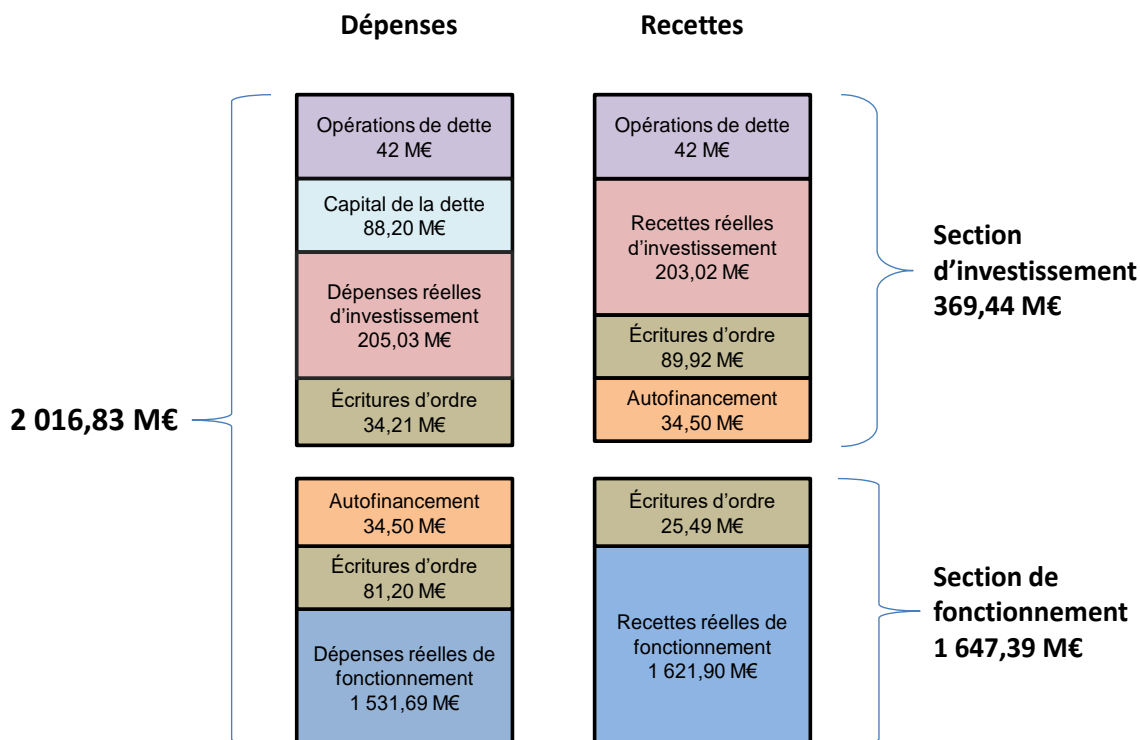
Dépenses

Recettes

2 016,83 M€

Opérations de dette
42 M€

Capital de la dette
88,20 M€

Dépenses réelles d'investissement
205,03 M€

Écritures d'ordre
34,21 M€

Autofinancement
34,50 M€

Écritures d'ordre
81,20 M€

Dépenses réelles de fonctionnement
1 531,69 M€

Opérations de dette
42 M€

Recettes réelles d'investissement
203,02 M€

Écritures d'ordre
89,92 M€

Autofinancement
34,50 M€

Écritures d'ordre
25,49 M€

Recettes réelles de fonctionnement
1 621,90 M€

Section d'investissement
369,44 M€

Section de fonctionnement
1 647,39 M€